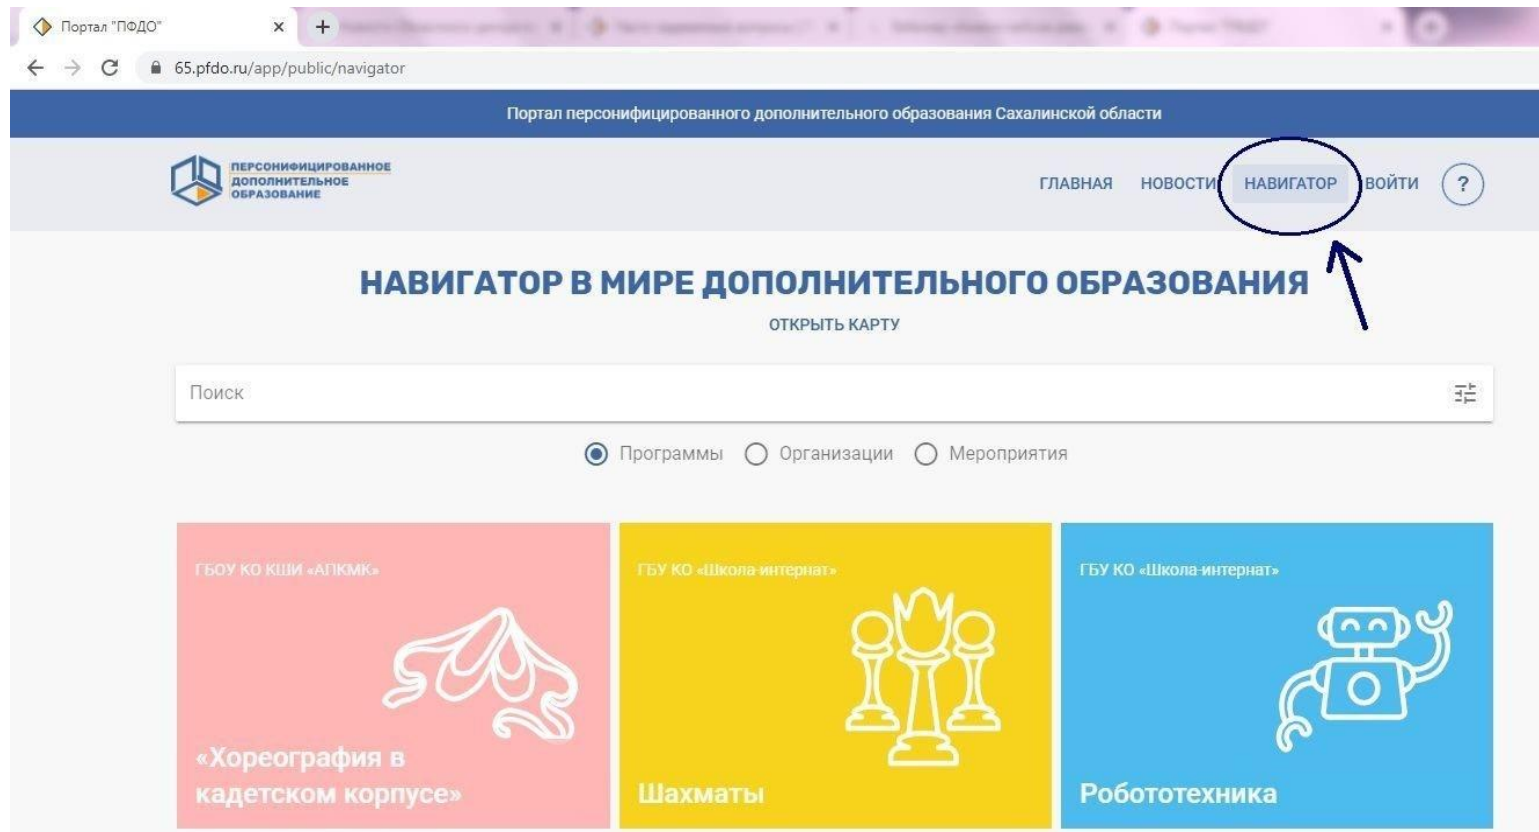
Портал "ПФДО" ×
+

65.pfdo.ru/app/public/navigator

Портал персонифицированного дополнительного образования Сахалинской области

ПЕРСОНИФИЦИРОВАННОЕ ДОПОЛНИТЕЛЬНОЕ ОБРАЗОВАНИЕ

ГЛАВНАЯ НОВОСТИ НАВИГАТОР ВОЙТИ ?

НАВИГАТОР В МИРЕ ДОПОЛНИТЕЛЬНОГО ОБРАЗОВАНИЯ

ОТКРЫТЬ КАРТУ

Поиск

Программы Организации Мероприятия

ГБОУ КО КШИ «АПКМК»

«Хореография в кадетском корпусе»

ГБУ КО «Школа-интернат»

Шахматы

ГБУ КО «Школа-интернат»

Робототехника